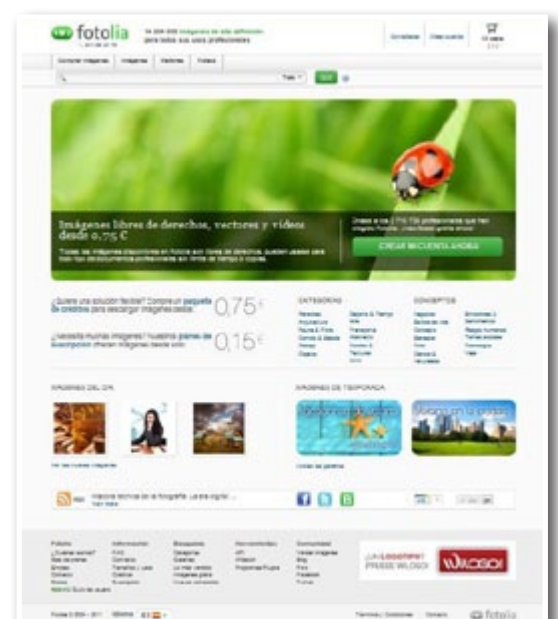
fotolia

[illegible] imágenes de alta definición para todos sus usos profesionales

Comprar imágenes | Imágenes | Vectores | Vídeos

Todo | Ver

Imágenes libres de derechos, vectores y vídeos desde 0,75 €

Todas las imágenes disponibles en Fotolia son libres de derechos, pueden usarse para todo tipo de documentos profesionales sin límite de tiempo ni copias.

CREAR MI CUENTA AHORA

¿Quiere una solución flexible? Compre un paquete de créditos para descargar imágenes desde 0,75 €

¿Necesita muchas imágenes? Nuestros planes de suscripción ofrecen imágenes desde sólo 0,15 €

CATEGORÍAS

CONCEPTOS

IMÁGENES DEL DÍA

IMÁGENES DE TEMPORADA

Historia técnica de la fotografía: La era digital ...

Fotolia | Información | Búsquedas | Herramientas | Comunidad

¡¡A LOGOTIPO!! PRESS WLOGO

WLOGO

fotolia